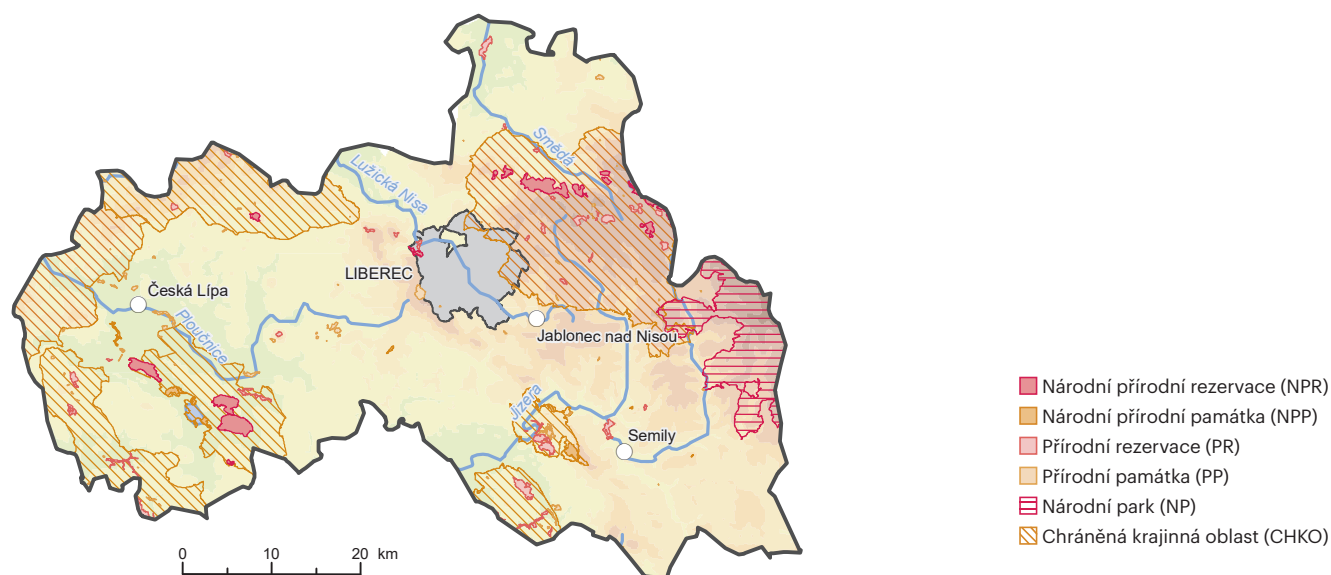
Smědá
Lužická Nisa
LIBEREC
Česká Lípa
Ploučnice
Jablonec nad Nisou
Jizera
Semily

0 10 20 km

Národní přírodní rezervace (NPR)
Národní přírodní památka (NPP)
Přírodní rezervace (PR)
Přírodní památka (PP)
Národní park (NP)
Chráněná krajinná oblast (CHKO)